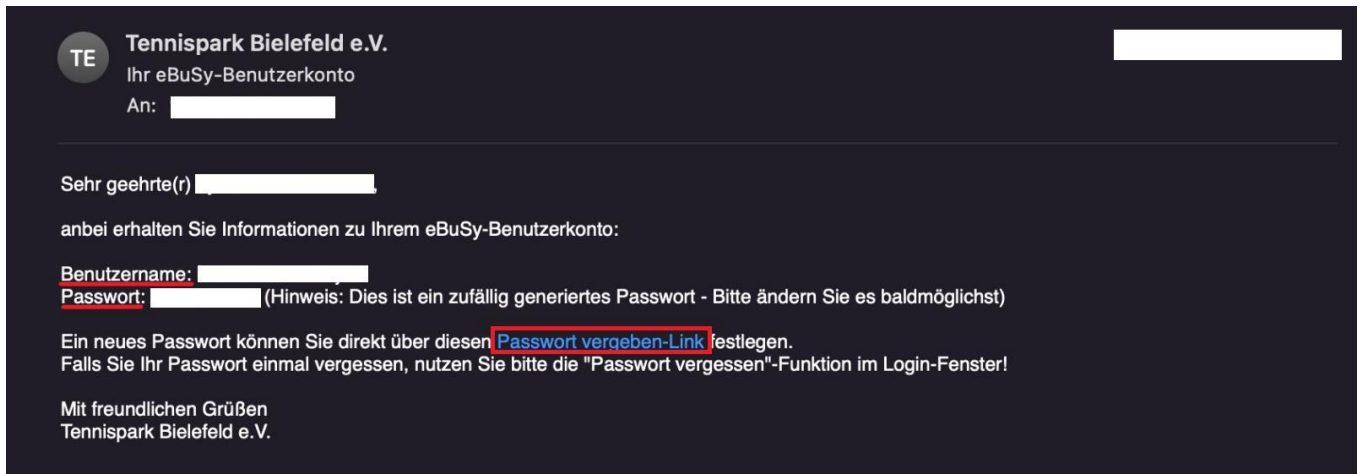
TE

Tennispark Bielefeld e.V.
Ihr eBuSy-Benutzerkonto
An:

Sehr geehrte(r) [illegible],

anbei erhalten Sie Informationen zu Ihrem eBuSy-Benutzerkonto:

Benutzername: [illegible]
Passwort: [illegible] (Hinweis: Dies ist ein zufällig generiertes Passwort - Bitte ändern Sie es baldmöglichst)

Ein neues Passwort können Sie direkt über diesen Passwort vergeben-Link festlegen.
Falls Sie Ihr Passwort einmal vergessen, nutzen Sie bitte die "Passwort vergessen"-Funktion im Login-Fenster!

Mit freundlichen Grüßen
Tennispark Bielefeld e.V.